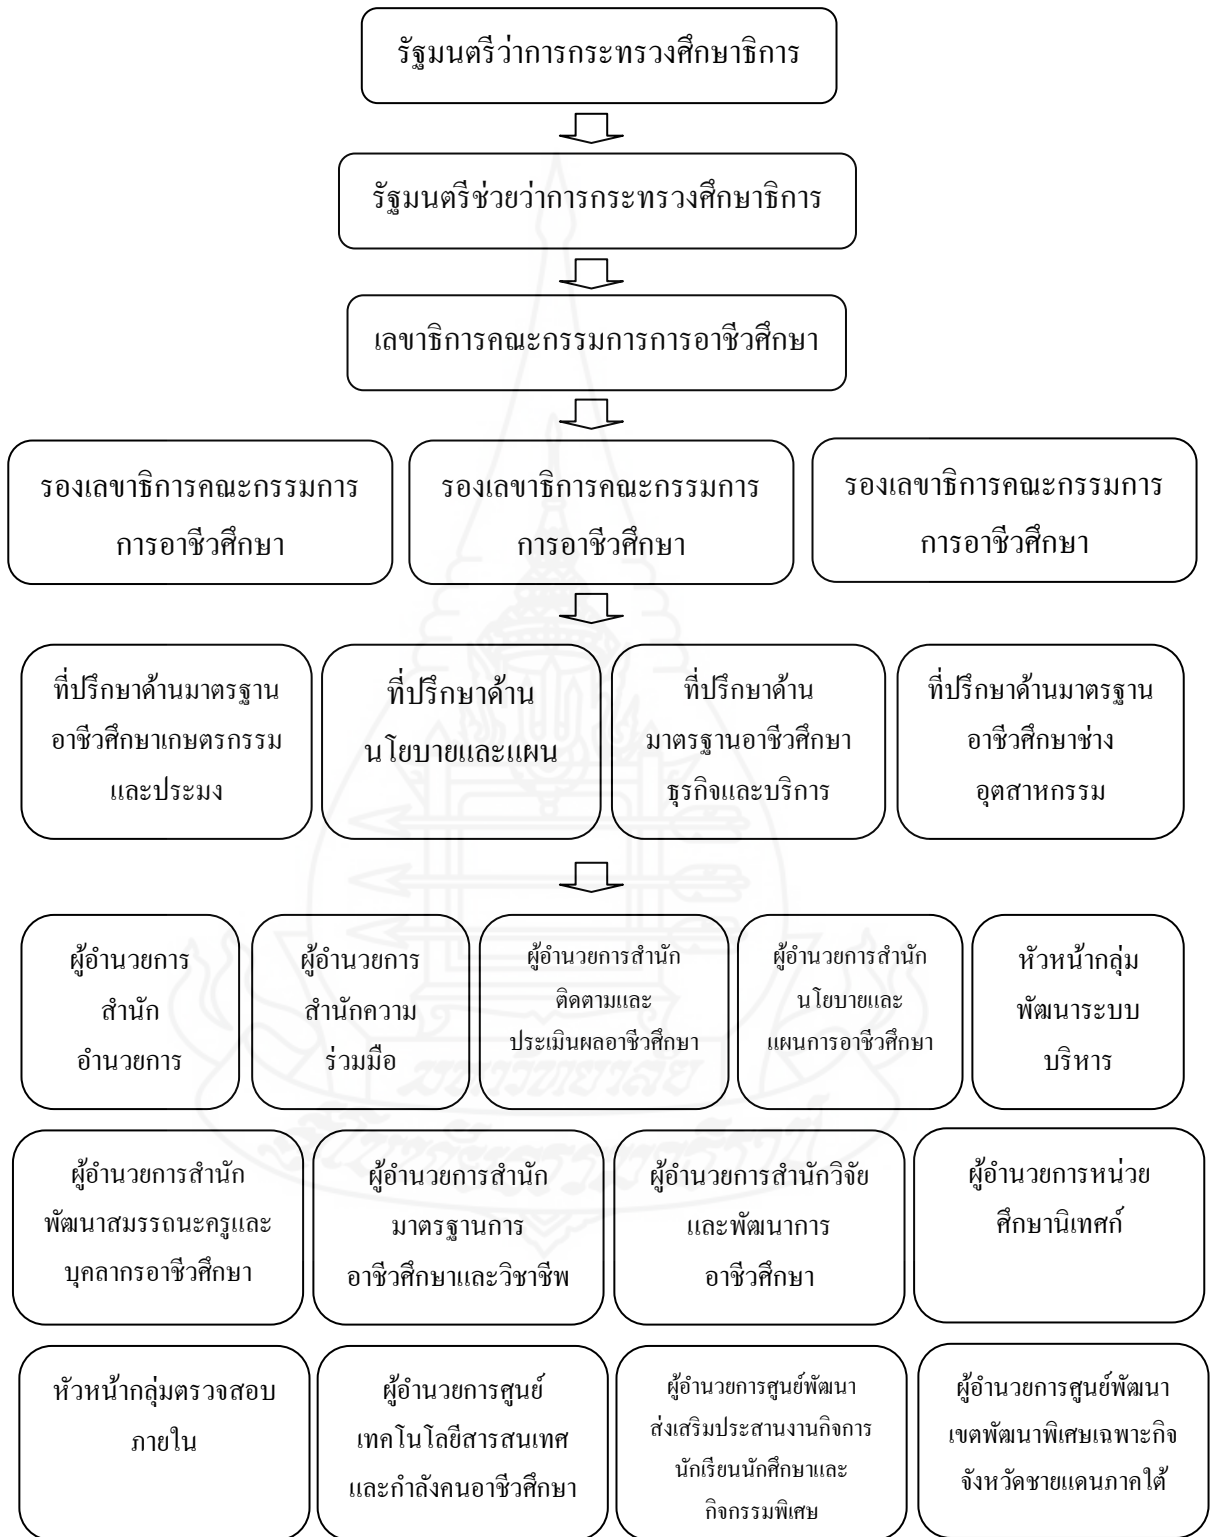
รัฐมนตรีว่าการกระทรวงศึกษาธิการ

รัฐมนตรีช่วยว่าการกระทรวงศึกษาธิการ

เลขาธิการคณะกรรมการการอาชีวศึกษา

รองเลขาธิการคณะกรรมการการอาชีวศึกษา

รองเลขาธิการคณะกรรมการการอาชีวศึกษา

รองเลขาธิการคณะกรรมการการอาชีวศึกษา

ที่ปรึกษาด้านมาตรฐานอาชีวศึกษาเกษตรกรรมและประมง

ที่ปรึกษาด้านนโยบายและแผน

ที่ปรึกษาด้านมาตรฐานอาชีวศึกษาธุรกิจและบริการ

ที่ปรึกษาด้านมาตรฐานอาชีวศึกษาช่างอุตสาหกรรม

ผู้อำนวยการสำนักอำนวยการ

ผู้อำนวยการสำนักความร่วมมือ

ผู้อำนวยการสำนักติดตามและประเมินผลอาชีวศึกษา

ผู้อำนวยการสำนักนโยบายและแผนการอาชีวศึกษา

หัวหน้ากลุ่มพัฒนาระบบบริหาร

ผู้อำนวยการสำนักพัฒนาสมรรถนะครูและบุคลากรอาชีวศึกษา

ผู้อำนวยการสำนักมาตรฐานการอาชีวศึกษาและวิชาชีพ

ผู้อำนวยการสำนักวิจัยและพัฒนาการอาชีวศึกษา

ผู้อำนวยการหน่วยศึกษานิเทศก์

หัวหน้ากลุ่มตรวจสอบภายใน

ผู้อำนวยการศูนย์เทคโนโลยีสารสนเทศและกำลังคนอาชีวศึกษา

ผู้อำนวยการศูนย์พัฒนาส่งเสริมประสานงานกิจการนักเรียนนักศึกษาและกิจกรรมพิเศษ

ผู้อำนวยการศูนย์พัฒนาเขตพัฒนาพิเศษเฉพาะกิจจังหวัดชายแดนภาคใต้